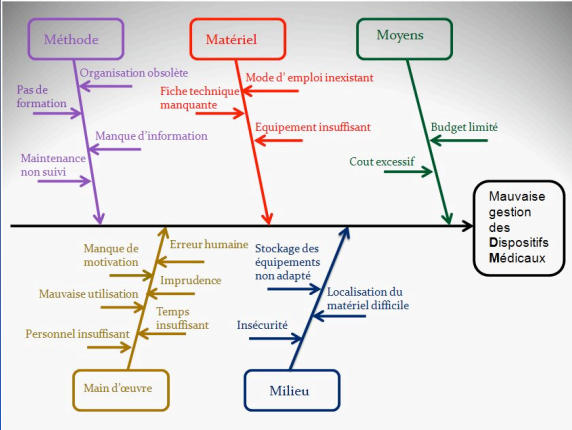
Méthode

Organisation obsolète

Pas de formation

Manque d'information

Maintenance non suivi

Matériel

Mode d' emploi inexistant

Fiche technique manquante

Equipement insuffisant

Moyens

Budget limité

Cout excessif

Mauvaise gestion des Dispositifs Médicaux

Manque de motivation

Erreur humaine

Imprudence

Mauvaise utilisation

Temps insuffisant

Personnel insuffisant

Main d'œuvre

Stockage des équipements non adapté

Localisation du matériel difficile

Insécurité

Milieu